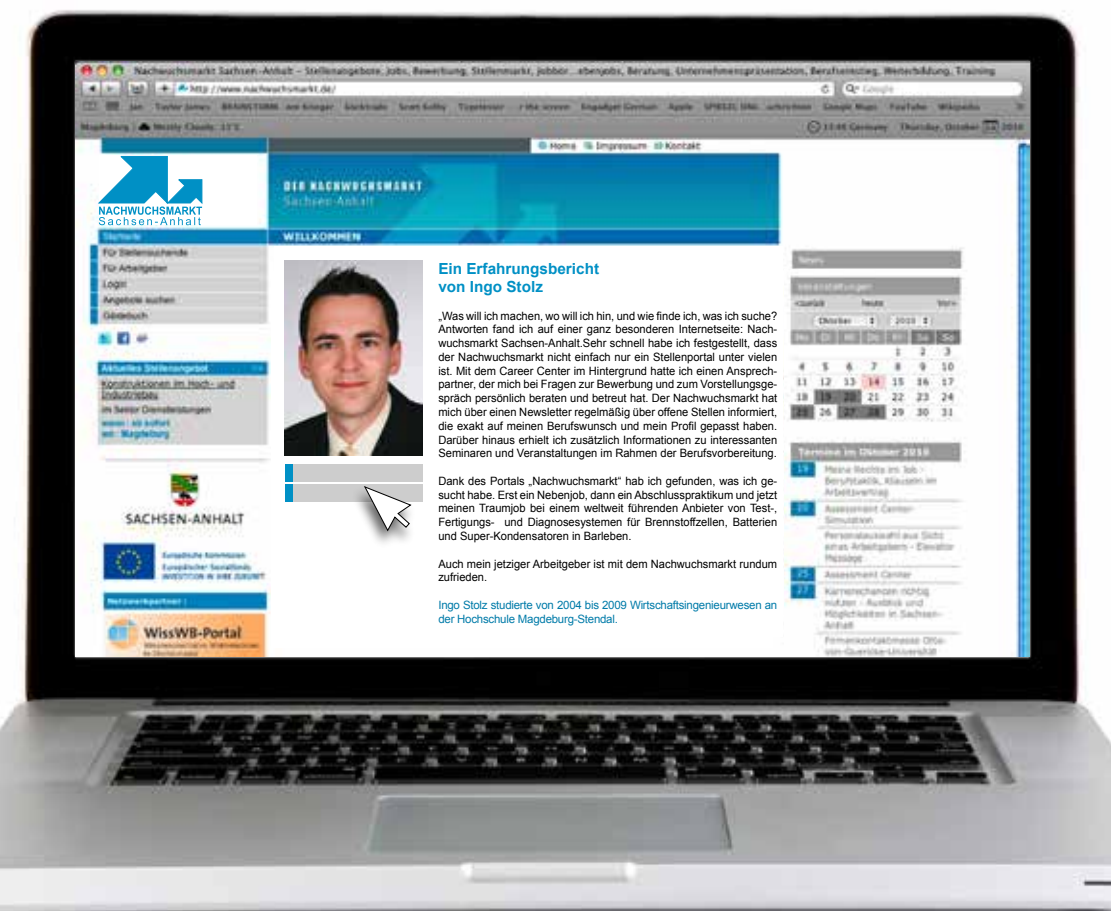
Nachwuchsmarkt Sachsen-Anhalt – Stellenangebote, Jobs, Bewerbung, Stellenmarkt, Jobbör...ebenjobs, Beratung, Unternehmenspräsentation, Berufseinstieg, Weiterbildung, Training

http://www.nachwuchsmarkt.de/

Google

Magdeburg Mostly Cloudy 11°C

Thursday, October 2010

Home Impressum Kontakt

NACHWUCHSMARKT Sachsen-Anhalt

DER NACHWUCHSMARKT Sachsen-Anhalt

WILLKOMMEN

Startseite
Für Stellensuchende
Für Arbeitgeber
Login
Angebote suchen
Gästebuch

Aktuelles Stellenangebot
Konstruktionen im Hoch- und Industriebau
im Sektor Dienstleistungen
wann: ab sofort
wo: Magdeburg

SACHSEN-ANHALT

Europäische Kommission
Europäischer Sozialfonds
INVESTITION IN IHRE ZUKUNFT

Netzwerkpartner:

WissWB-Portal

Ein Erfahrungsbericht von Ingo Stolz

„Was will ich machen, wo will ich hin, und wie finde ich, was ich suche? Antworten fand ich auf einer ganz besonderen Internetseite: Nachwuchsmarkt Sachsen-Anhalt.Sehr schnell habe ich festgestellt, dass der Nachwuchsmarkt nicht einfach nur ein Stellenportal unter vielen ist. Mit dem Career Center im Hintergrund hatte ich einen Ansprechpartner, der mich bei Fragen zur Bewerbung und zum Vorstellungsgespräch persönlich beraten und betreut hat. Der Nachwuchsmarkt hat mich über einen Newsletter regelmäßig über offene Stellen informiert, die exakt auf meinen Berufswunsch und mein Profil gepasst haben. Darüber hinaus erhielt ich zusätzlich Informationen zu interessanten Seminaren und Veranstaltungen im Rahmen der Berufsvorbereitung.

Dank des Portals „Nachwuchsmarkt" hab ich gefunden, was ich gesucht habe. Erst ein Nebenjob, dann ein Abschlusspraktikum und jetzt meinen Traumjob bei einem weltweit führenden Anbieter von Test-, Fertigungs- und Diagnosesystemen für Brennstoffzellen, Batterien und Super-Kondensatoren in Barleben.

Auch mein jetziger Arbeitgeber ist mit dem Nachwuchsmarkt rundum zufrieden.

Ingo Stolz studierte von 2004 bis 2009 Wirtschaftsingenieurwesen an der Hochschule Magdeburg-Stendal.

News

Veranstaltungen
<zurück heute vor>
Oktober 2010

| Mo | Di | Mi | Do | Fr | Sa | So |
|---|---|---|---|---|---|---|
| | | | | 1 | 2 | 3 |
| 4 | 5 | 6 | 7 | 8 | 9 | 10 |
| 11 | 12 | 13 | 14 | 15 | 16 | 17 |
| 18 | 19 | 20 | 21 | 22 | 23 | 24 |
| 25 | 26 | 27 | 28 | 29 | 30 | 31 |

Termine im Oktober 2010
19 Meine Rechte im Job - Berufstaktik, Klausein im Arbeitsvertrag
20 Assessment Center-Simulation
Personalauswahl aus Sicht eines Arbeitgebers - Elevator Message
25 Assessment Center
27 Karrierechancen richtig nutzen - Ausblick und Möglichkeiten in Sachsen-Anhalt
Firmenkontaktmesse Otto-von-Guericke-Universität